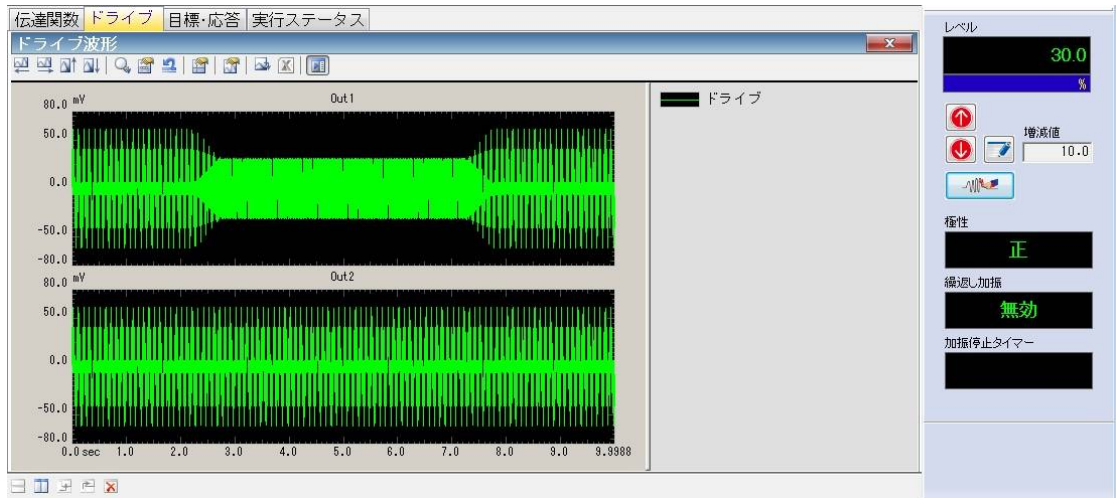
伝達関数 ドライブ 目標·応答 実行ステータス

ドライブ波形

80.0 mV Out1
50.0
0.0
-50.0
-80.0
80.0 mV Out2
50.0
0.0
-50.0
-80.0
0.0 sec 1.0 2.0 3.0 4.0 5.0 6.0 7.0 8.0 9.0 9.9988

ドライブ

レベル
30.0
%

増減値
10.0

極性
正

繰返し加振
無効

加振停止タイマー